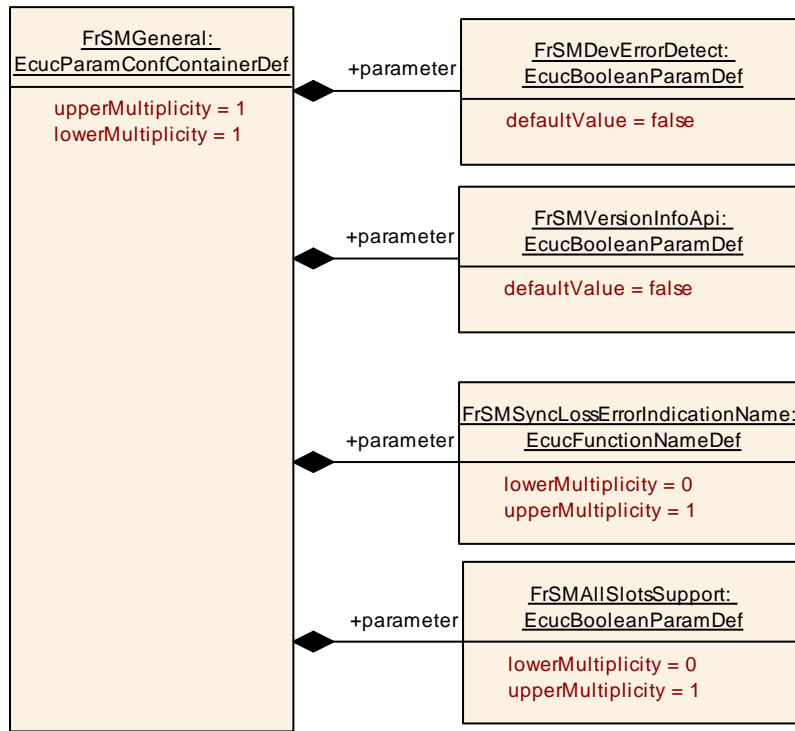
FrSMGeneral:
EcucParamConfContainerDef

upperMultiplicity = 1
lowerMultiplicity = 1

+parameter

FrSMDevErrorDetect:
EcucBooleanParamDef

defaultValue = false

+parameter

FrSMVersionInfoApi:
EcucBooleanParamDef

defaultValue = false

+parameter

FrSMSyncLossErrorIndicationName:
EcucFunctionNameDef

lowerMultiplicity = 0
upperMultiplicity = 1

+parameter

FrSMAllSlotsSupport:
EcucBooleanParamDef

lowerMultiplicity = 0
upperMultiplicity = 1